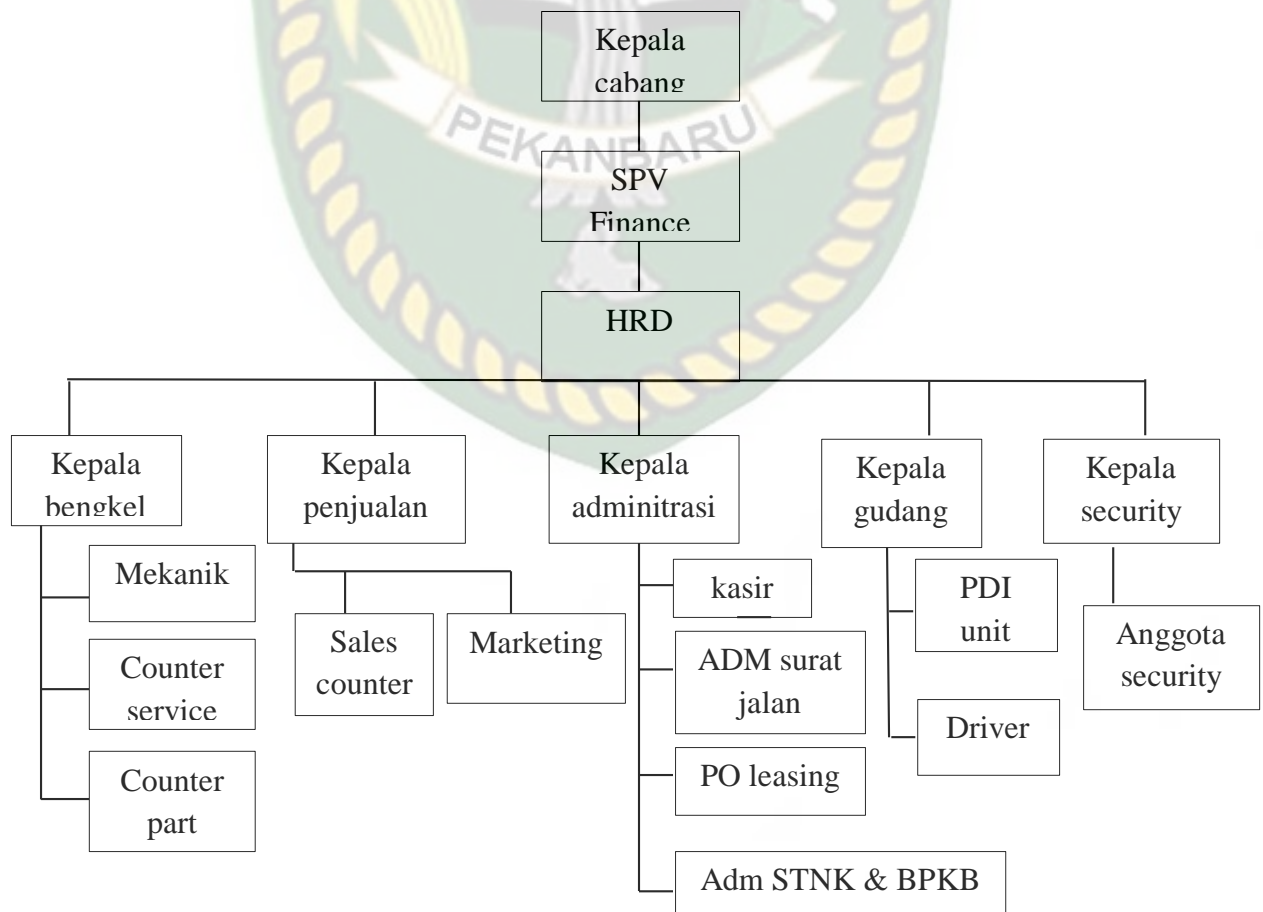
PEKANBARU

Kepala cabang

SPV Finance

HRD

Kepala bengkel

Mekanik

Counter service

Counter part

Kepala penjualan

Sales counter

Marketing

Kepala adminitrasi

kasir

ADM surat jalan

PO leasing

Adm STNK & BPKB

Kepala gudang

PDI unit

Driver

Kepala security

Anggota security